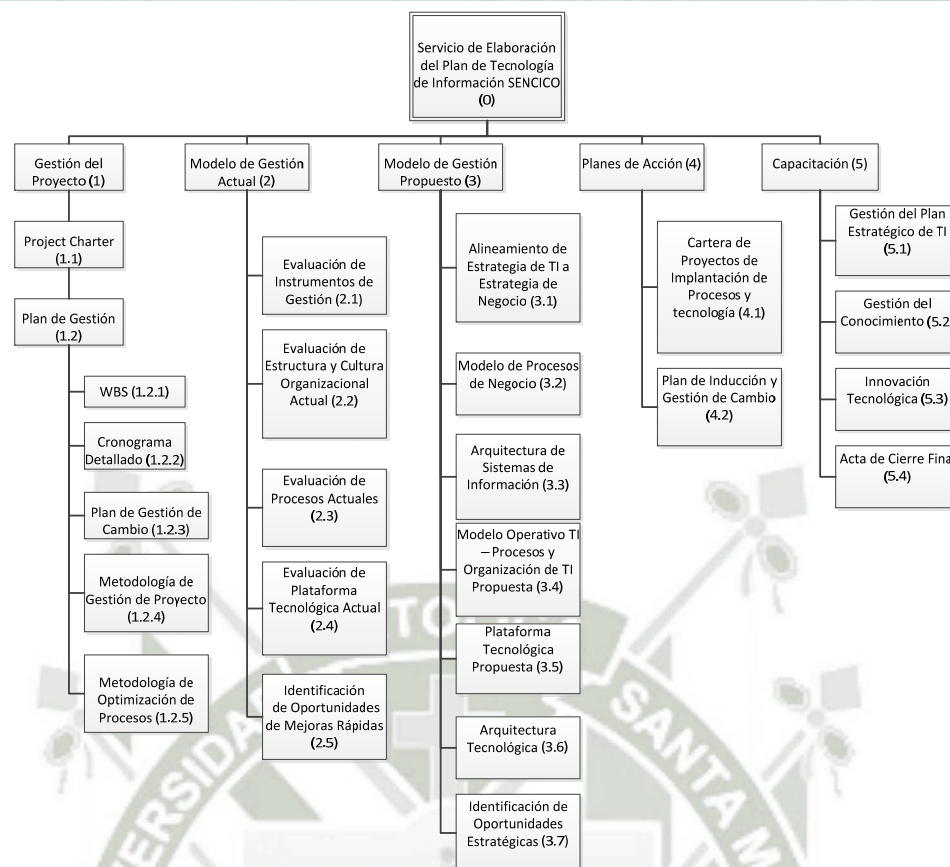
Servicio de Elaboración del Plan de Tecnología de Información SENCICO (0)

Gestión del Proyecto (1)

Project Charter (1.1)

Plan de Gestión (1.2)

WBS (1.2.1)

Cronograma Detallado (1.2.2)

Plan de Gestión de Cambio (1.2.3)

Metodología de Gestión de Proyecto (1.2.4)

Metodología de Optimización de Procesos (1.2.5)

Modelo de Gestión Actual (2)

Evaluación de Instrumentos de Gestión (2.1)

Evaluación de Estructura y Cultura Organizacional Actual (2.2)

Evaluación de Procesos Actuales (2.3)

Evaluación de Plataforma Tecnológica Actual (2.4)

Identificación de Oportunidades de Mejoras Rápidas (2.5)

Modelo de Gestión Propuesto (3)

Alineamiento de Estrategia de TI a Estrategia de Negocio (3.1)

Modelo de Procesos de Negocio (3.2)

Arquitectura de Sistemas de Información (3.3)

Modelo Operativo TI – Procesos y Organización de TI Propuesta (3.4)

Plataforma Tecnológica Propuesta (3.5)

Arquitectura Tecnológica (3.6)

Identificación de Oportunidades Estratégicas (3.7)

Planes de Acción (4)

Cartera de Proyectos de Implantación de Procesos y tecnología (4.1)

Plan de Inducción y Gestión de Cambio (4.2)

Capacitación (5)

Gestión del Plan Estratégico de TI (5.1)

Gestión del Conocimiento (5.2

Innovación Tecnológica (5.3)

Acta de Cierre Fina (5.4)